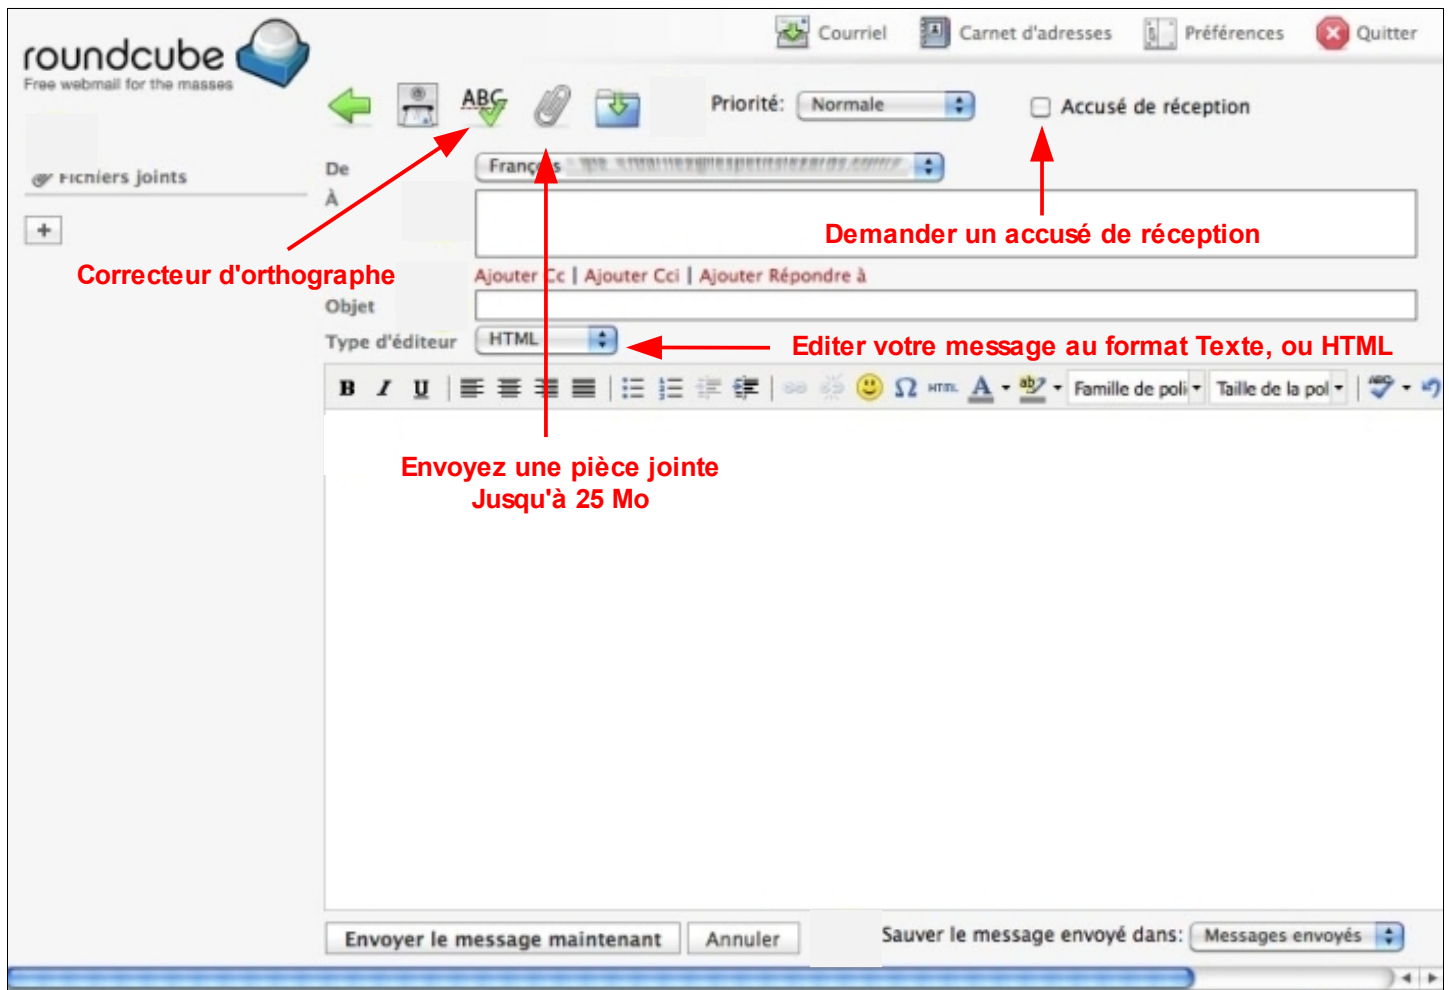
roundcube
Free webmail for the masses

Courriel Carnet d'adresses Préférences Quitter

ABC

Priorité: Normale

Accusé de réception

Fichiers joints

+

De Français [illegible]

À

Demander un accusé de réception

Correcteur d'orthographe

Ajouter Cc | Ajouter Cci | Ajouter Répondre à

Objet

Type d'éditeur HTML

Editer votre message au format Texte, ou HTML

B I U Famille de poli Taille de la pol

Envoyez une pièce jointe
Jusqu'à 25 Mo

Envoyer le message maintenant Annuler

Sauver le message envoyé dans: Messages envoyés